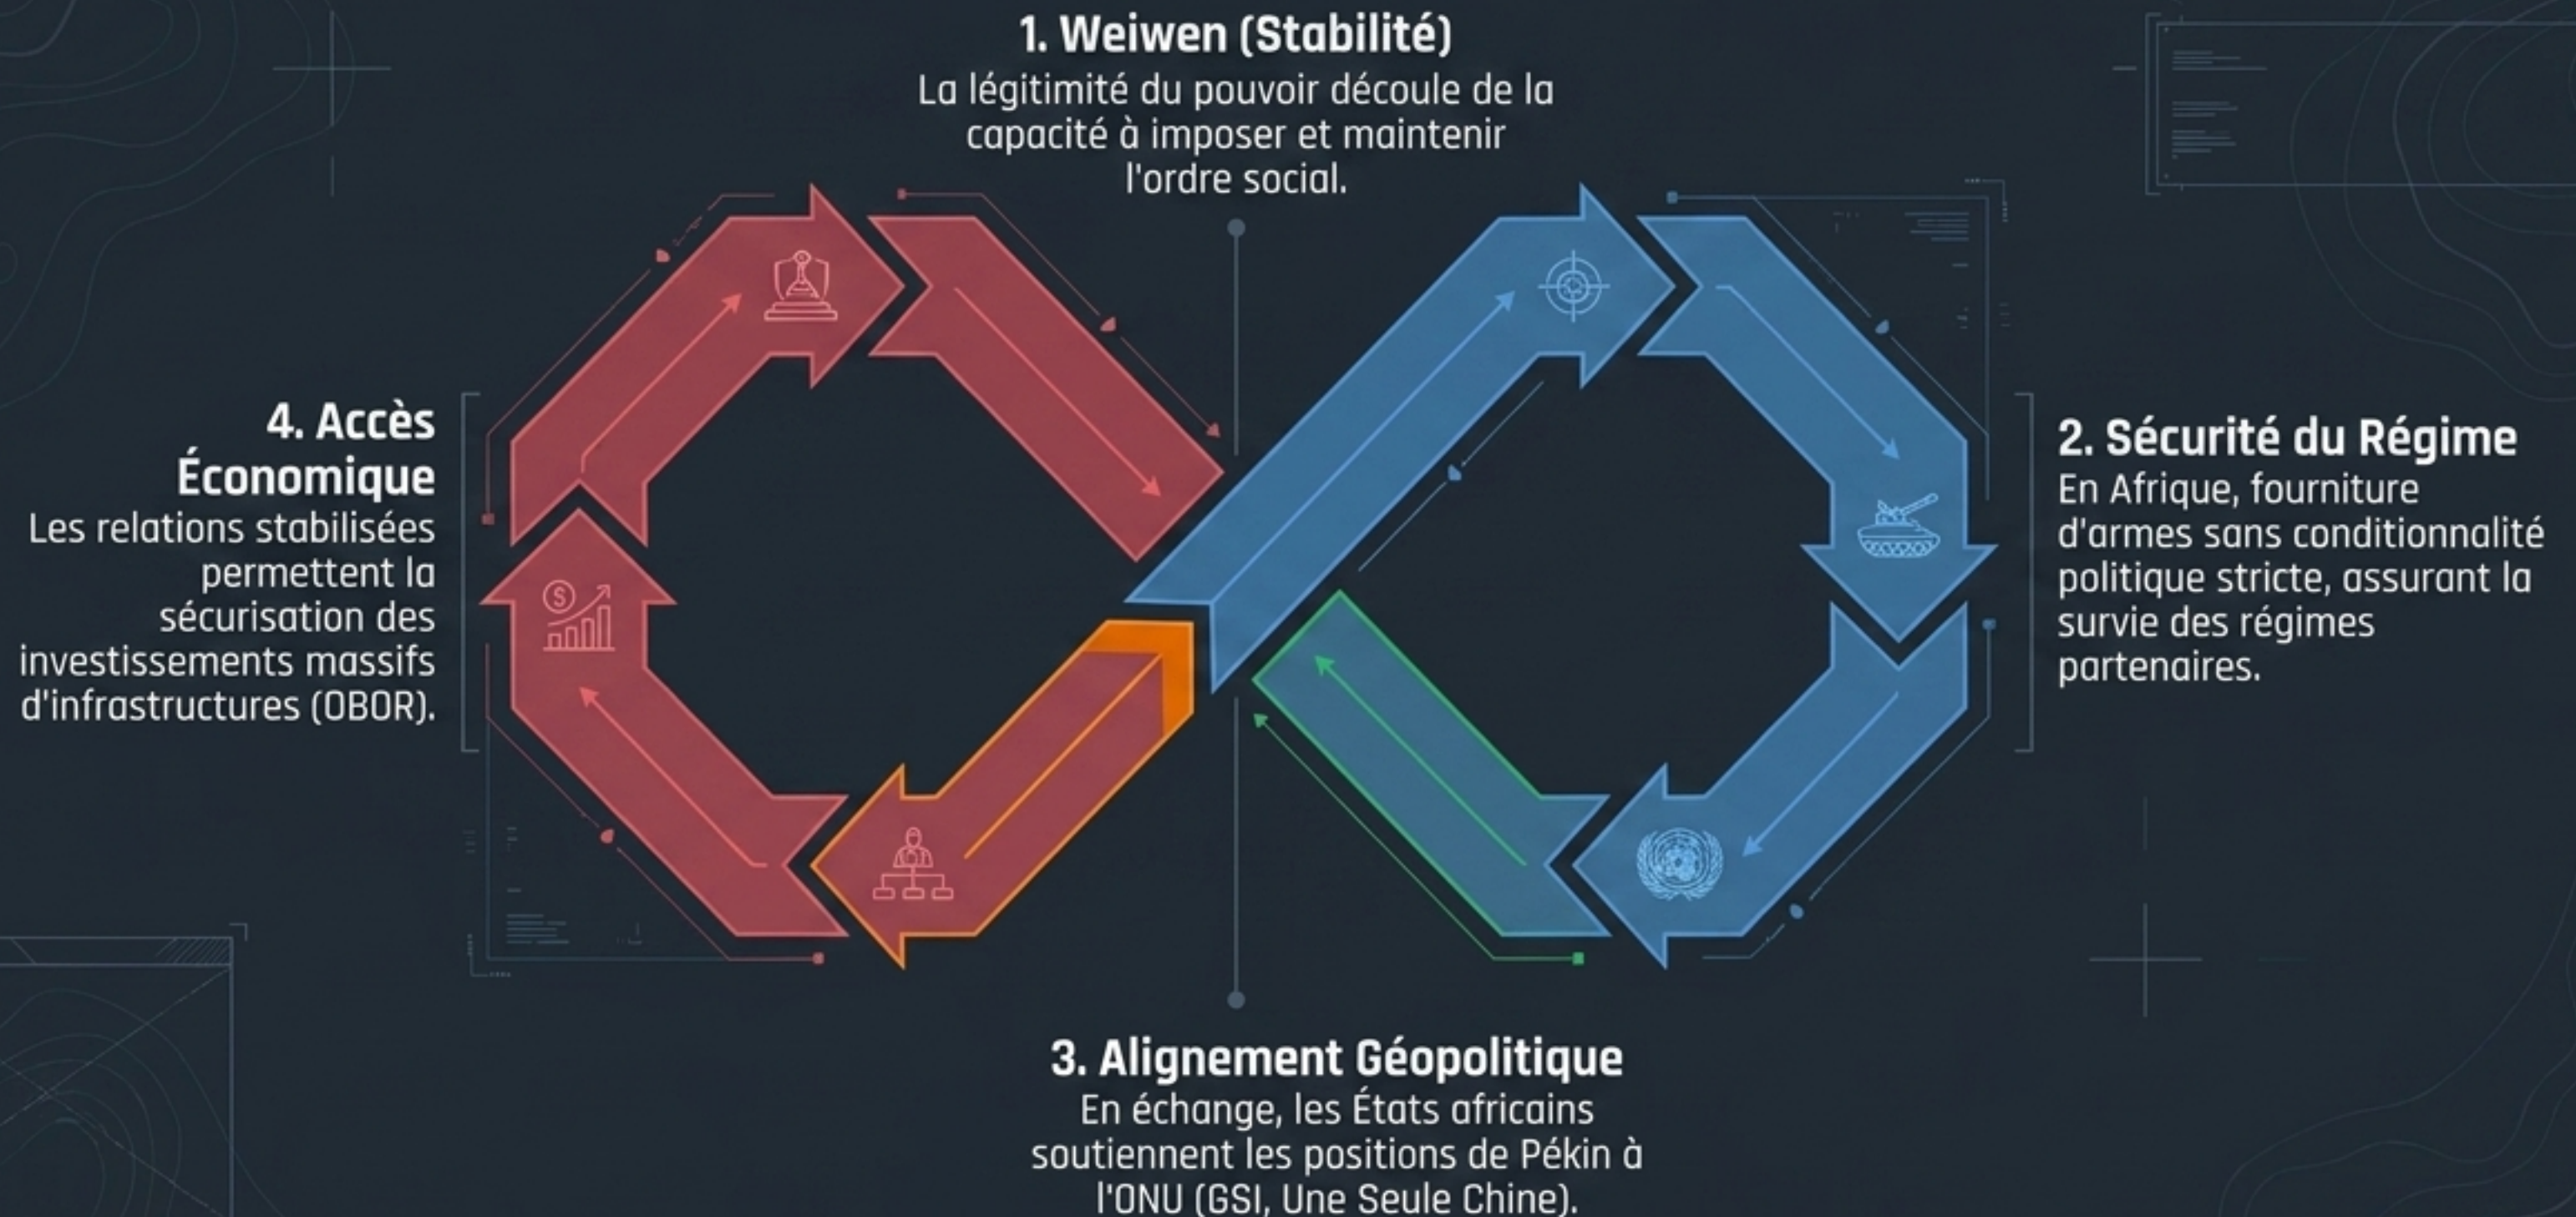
1. Weiwen (Stabilité)
La légitimité du pouvoir découle de la capacité à imposer et maintenir l'ordre social.

4. Accès Économique
Les relations stabilisées permettent la sécurisation des investissements massifs d'infrastructures (OBOR).

2. Sécurité du Régime
En Afrique, fourniture d'armes sans conditionnalité politique stricte, assurant la survie des régimes partenaires.

3. Alignement Géopolitique
En échange, les États africains soutiennent les positions de Pékin à l'ONU (GSI, Une Seule Chine).